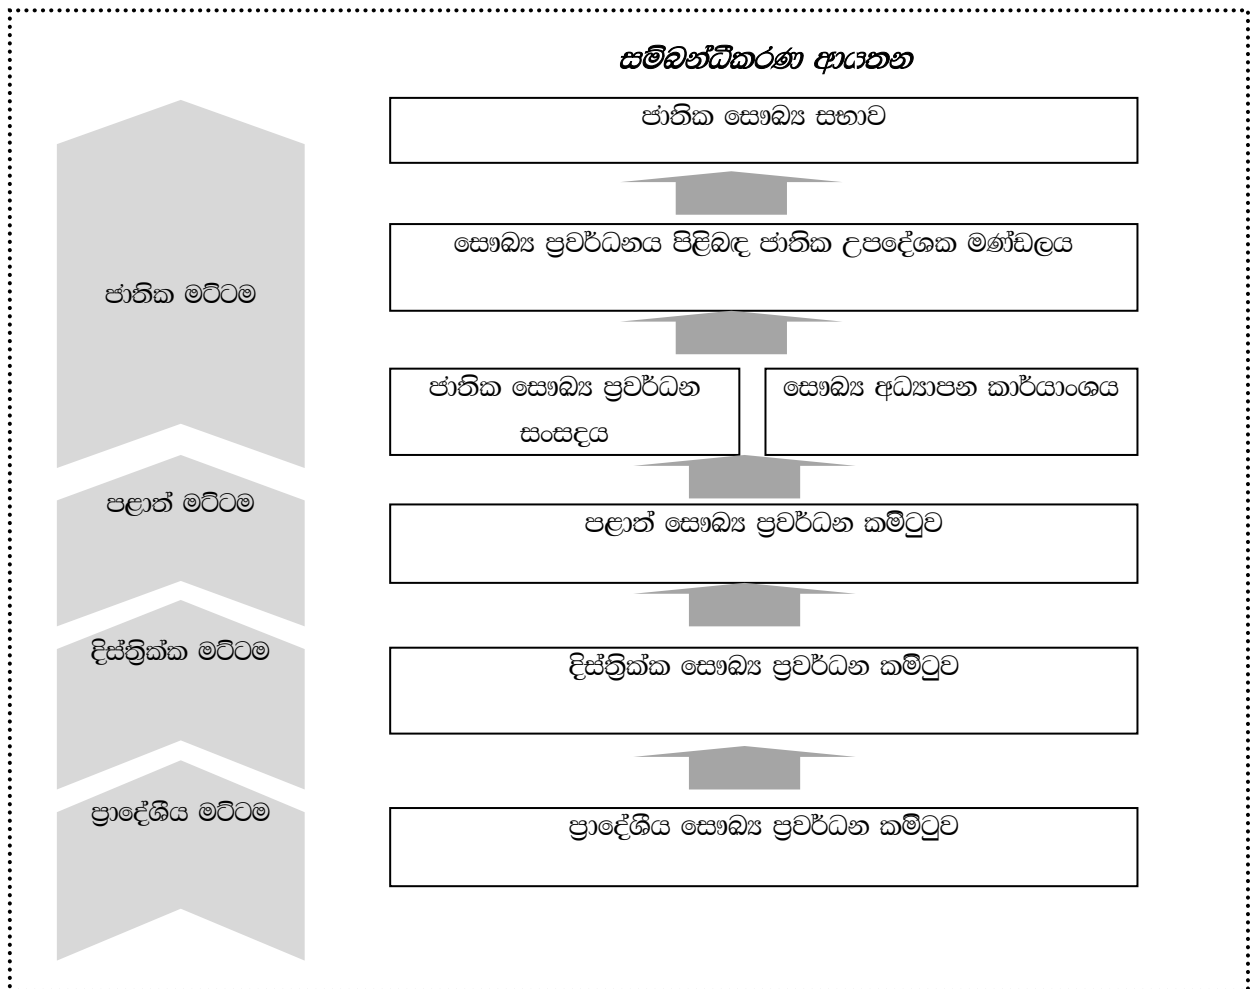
සම්බන්ධීකරණ ආයතන

ජාතික සෞඛ්‍ය සභාව

සෞඛ්‍ය ප්‍රවර්ධනය පිළිබඳ ජාතික උපදේශක මණ්ඩලය

ජාතික සෞඛ්‍ය ප්‍රවර්ධන සංසදය

සෞඛ්‍ය අධ්‍යාපන කාර්යාංශය

පළාත් සෞඛ්‍ය ප්‍රවර්ධන කමිටුව

දිස්ත්‍රික්ක සෞඛ්‍ය ප්‍රවර්ධන කමිටුව

ප්‍රාදේශීය සෞඛ්‍ය ප්‍රවර්ධන කමිටුව

ජාතික මට්ටම

පළාත් මට්ටම

දිස්ත්‍රික්ක මට්ටම

ප්‍රාදේශීය මට්ටම